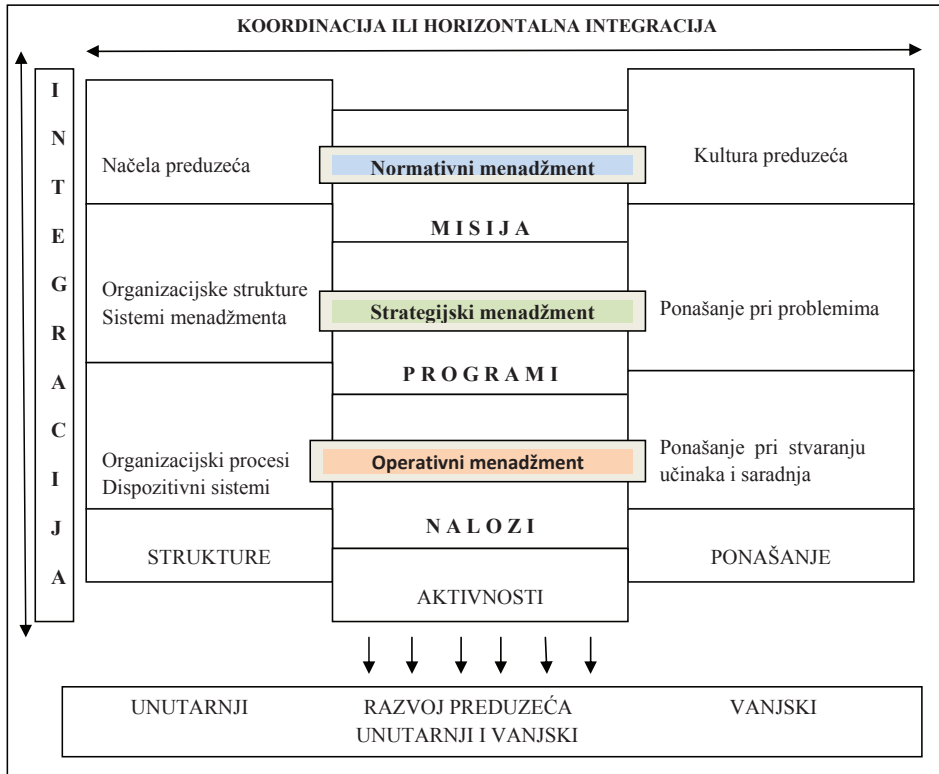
KOORDINACIJA ILI HORIZONTALNA INTEGRACIJA

I
N
T
E
G
R
A
C
I
J
A

Načela preduzeća

Normativni menadžment

Kultura preduzeća

M I S I J A

Organizacijske strukture
Sistemi menadžmenta

Strategijski menadžment

Ponašanje pri problemima

P R O G R A M I

Organizacijski procesi
Dispozitivni sistemi

Operativni menadžment

Ponašanje pri stvaranju učinaka i saradnja

N A L O Z I

STRUKTURE

PONAŠANJE

AKTIVNOSTI

UNUTARNJI

RAZVOJ PREDUZEĆA
UNUTARNJI I VANJSKI

VANJSKI